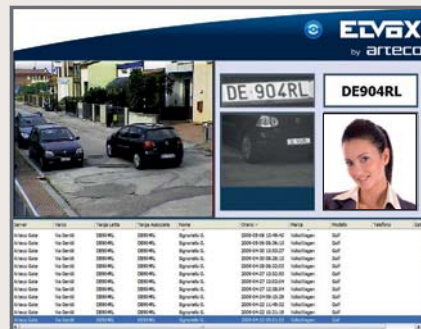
ELVOX
by arteco

DE 904RL

DE904RL

| Server | Varco | Targa Letta | Targa Associata | Nome | Orario | Marca | Modello | Telefono |
|---|---|---|---|---|---|---|---|---|
| Arteco Gate | Via Gentili | DE904RL | DE904RL | Signorelli G. | 2009-03-16 15:46:41 | Volkswagen | Golf | |
| Arteco Gate | Via Gentili | DE904RL | DE904RL | Signorelli G. | 2009-03-16 08:36:15 | Volkswagen | Golf | |
| Arteco Gate | Via Gentili | DE904RL | DE904RL | Signorelli G. | 2009-04-16 12:02:27 | Volkswagen | Golf | |
| Arteco Gate | Via Gentili | DE904RL | DE904RL | Signorelli G. | 2009-04-16 08:02:03 | Volkswagen | Golf | |
| Arteco Gate | Via Gentili | DE904RL | DE904RL | Signorelli G. | 2009-04-17 13:02:50 | Volkswagen | Golf | |
| Arteco Gate | Via Gentili | DE904RL | DE904RL | Signorelli G. | 2009-04-17 12:02:50 | Volkswagen | Golf | |
| Arteco Gate | Via Gentili | DE904RL | DE904RL | Signorelli G. | 2009-04-17 12:38:04 | Volkswagen | Golf | |
| Arteco Gate | Via Gentili | DE904RL | DE904RL | Signorelli G. | 2009-04-19 09:10:29 | Volkswagen | Golf | |
| Arteco Gate | Via Gentili | DE904RL | DE904RL | Signorelli G. | 2009-04-22 11:49:02 | Volkswagen | Golf | |
| Arteco Gate | Via Gentili | DE904RL | DE904RL | Signorelli G. | 2009-04-22 10:21:19 | Volkswagen | Golf | |
| Arteco Gate | Via Gentili | DE904RL | DE904RL | Signorelli G. | 2009-04-22 10:21:03 | Volkswagen | Golf | |